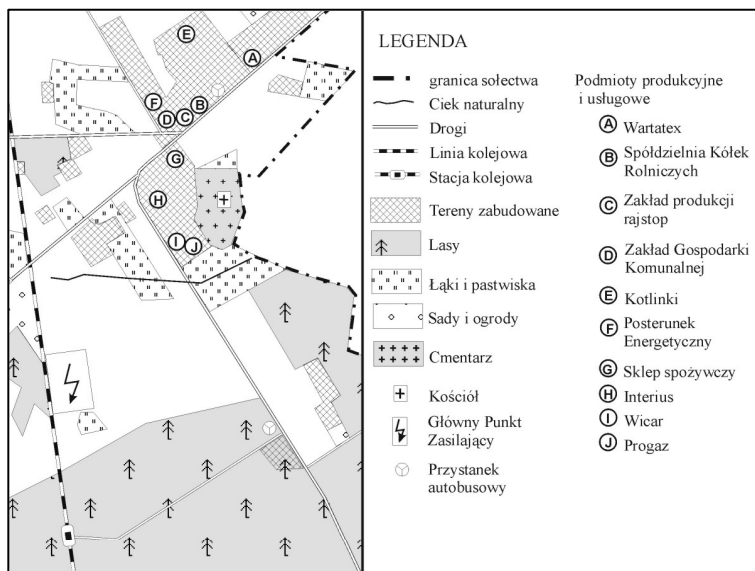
E
A
F
D
C
B
G
H
I
J

LEGENDA

granica sołectwa
Ciek naturalny
Drogi
Linia kolejowa
Stacja kolejowa
Tereny zabudowane
Lasy
Łąki i pastwiska
Sady i ogrody
Cmentarz
Kościół
Główny Punkt Zasilający
Przystanek autobusowy

Podmioty produkcyjne i usługowe
A Wartatex
B Spółdzielnia Kółek Rolniczych
C Zakład produkcji rajstop
D Zakład Gospodarki Komunalnej
E Kotlinki
F Posterunek Energetyczny
G Sklep spożywczy
H Interius
I Wicar
J Progaz